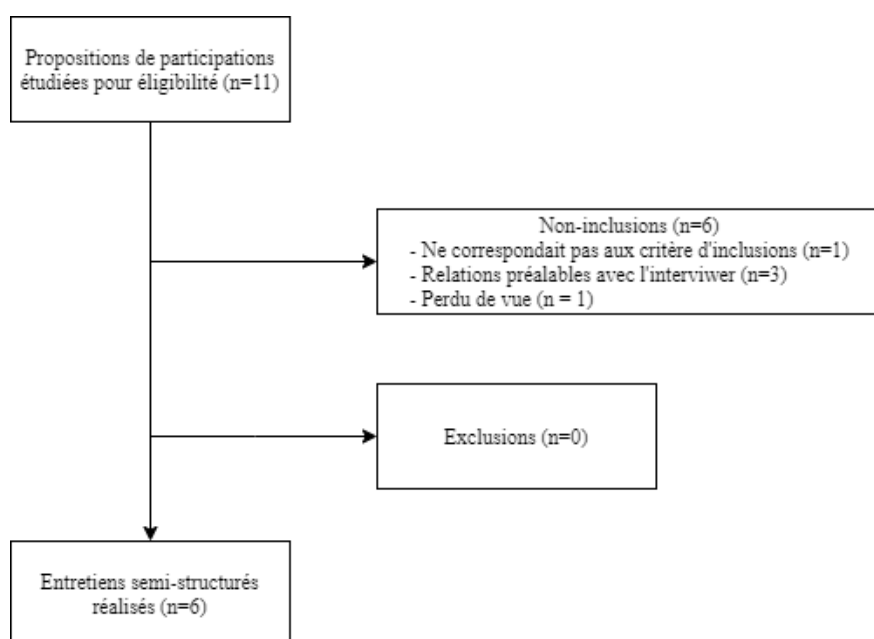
Propositions de participations étudiées pour éligibilité (n=11)

Non-inclusions (n=6)
- Ne correspondait pas aux critère d'inclusions (n=1)
- Relations préalables avec l'interviwer (n=3)
- Perdu de vue (n = 1)

Exclusions (n=0)

Entretiens semi-structurés réalisés (n=6)